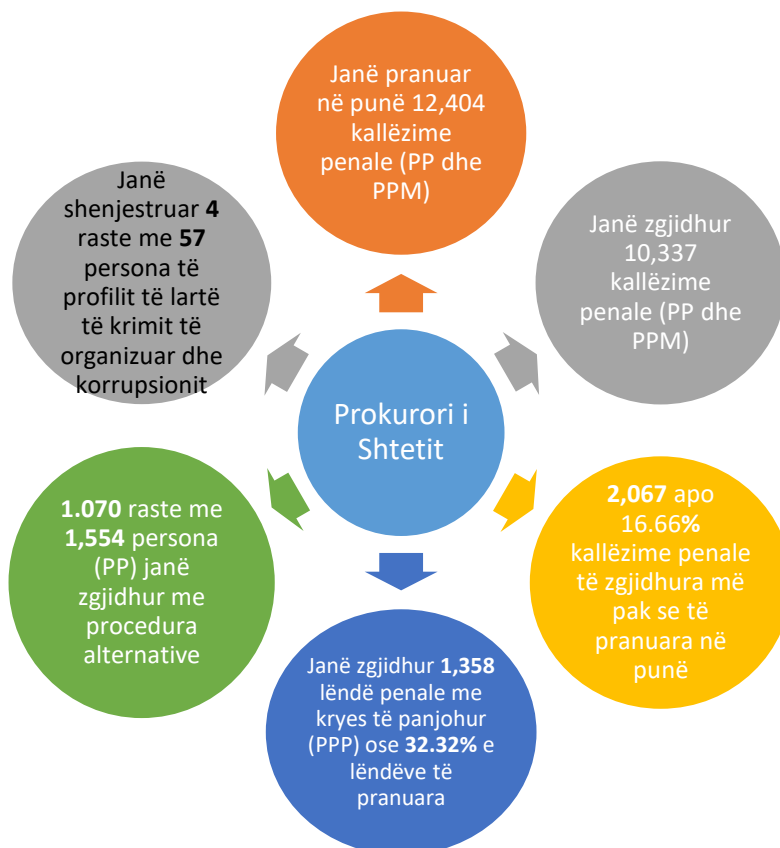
Janë pranuar në punë 12,404 kallëzime penale (PP dhe PPM)

Janë zgjidhur 10,337 kallëzime penale (PP dhe PPM)

2,067 apo 16.66% kallëzime penale të zgjidhura më pak se të pranuara në punë

Janë zgjidhur 1,358 lëndë penale me kryes të panjohur (PPP) ose 32.32% e lëndëve të pranuara

1.070 raste me 1,554 persona (PP) janë zgjidhur me procedura alternative

Janë shenjestruar 4 raste me 57 persona të profilit të lartë të krimit të organizuar dhe korrupsionit

Prokurori i Shtetit